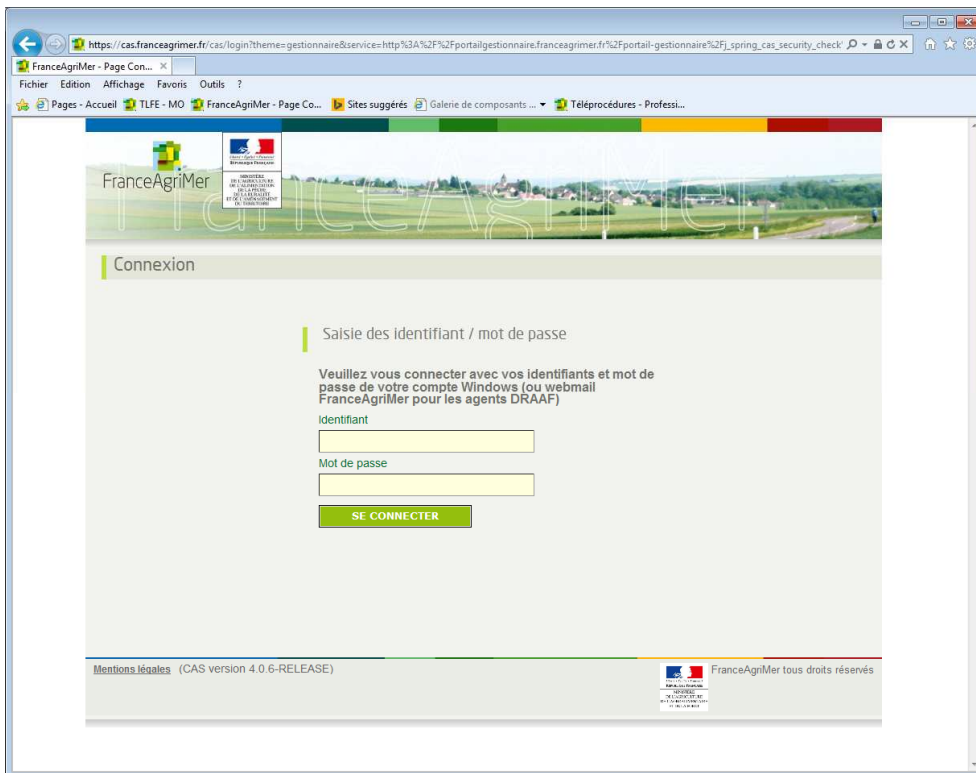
https://cas.franceagrimer.fr/cas/login?theme=gestionnaire&service=http%3A%2F%2Fportailgestionnaire.franceagrimer.fr%2Fportail-gestionnaire%2Fj_spring_cas_security_check

FranceAgriMer - Page Con... ×

Fichier Edition Affichage Favoris Outils ?

Pages - Accueil TLFE - MO FranceAgriMer - Page Co... Sites suggérés Galerie de composants ... Téléprocédures - Professi...

FranceAgriMer

Liberté • Égalité • Fraternité
République Française

MINISTÈRE DE L'AGRICULTURE DE L'ALIMENTATION DE LA PÊCHE DE LA RURALITÉ ET DE L'AMÉNAGEMENT DU TERRITOIRE

FranceAgriMer

Connexion

Saisie des identifiant / mot de passe

Veuillez vous connecter avec vos identifiants et mot de passe de votre compte Windows (ou webmail FranceAgriMer pour les agents DRAAF)

Identifiant

Mot de passe

SE CONNECTER

Mentions légales (CAS version 4.0.6-RELEASE)

FranceAgriMer tous droits réservés

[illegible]